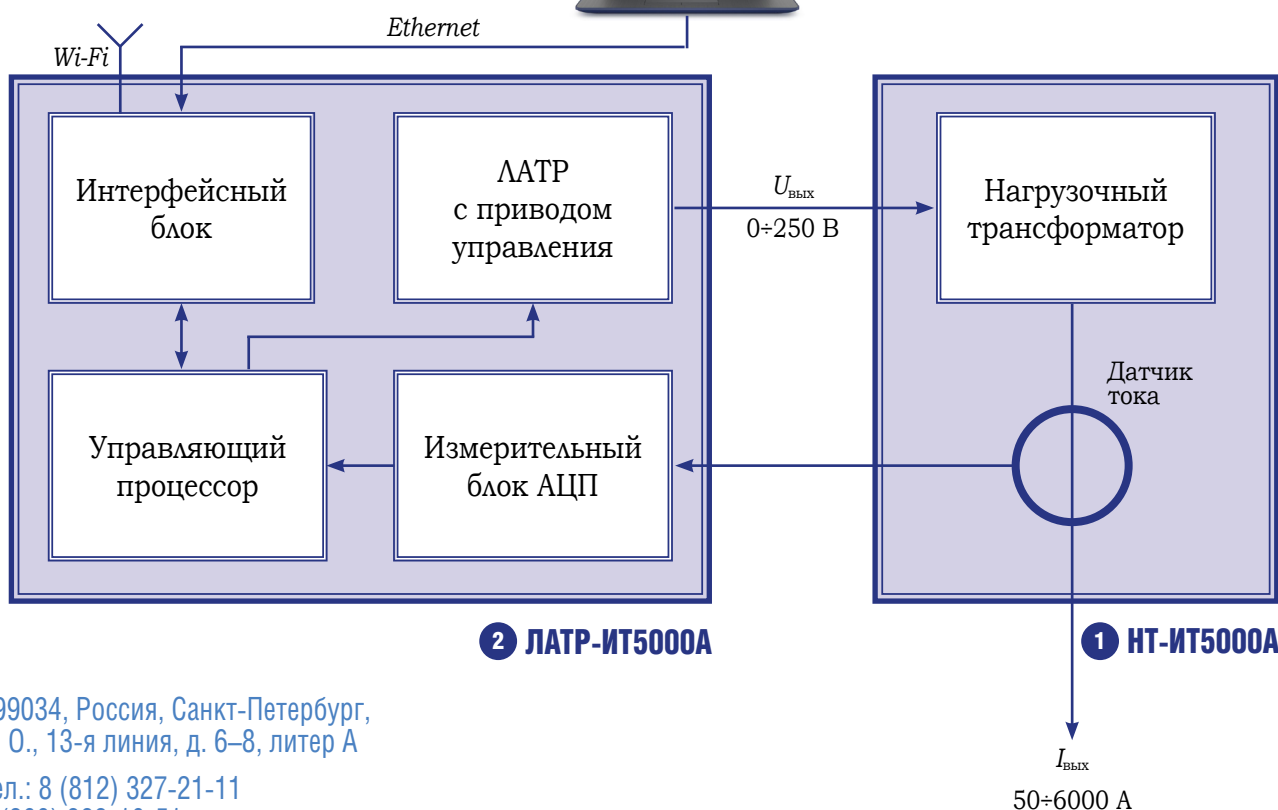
Ethernet

Wi-Fi

Интерфейсный блок

ЛАТР с приводом управления

$U_{\text{вых}}$

0÷250 В

Нагрузочный трансформатор

Датчик тока

Управляющий процессор

Измерительный блок АЦП

2 ЛАТР-ИТ5000А

1 НТ-ИТ5000А

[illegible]99034, Россия, Санкт-Петербург, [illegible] О., 13-я линия, д. 6–8, литер А

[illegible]ел.: 8 (812) 327-21-11

$I_{\text{вых}}$

50÷6000 А